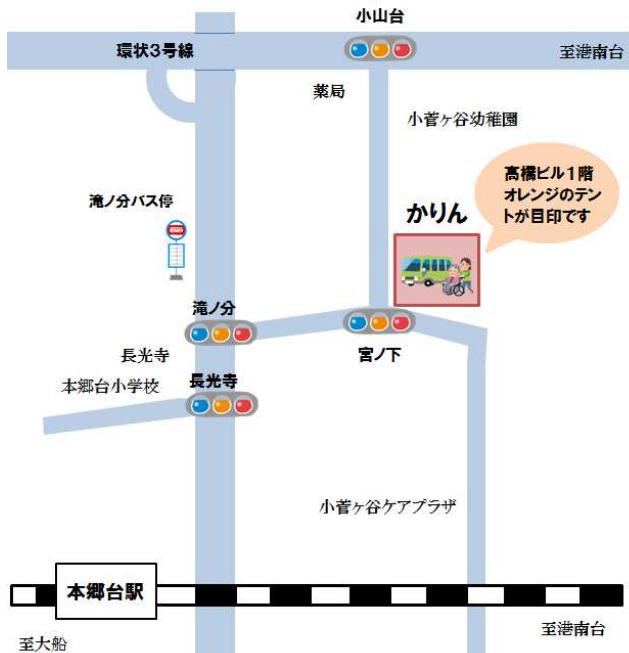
小山台

環状3号線

至港南台

薬局

小菅ヶ谷幼稚園

高橋ビル1階 オレンジのテントが目印です

滝ノ分バス停

かりん

滝ノ分

宮ノ下

長光寺

本郷台小学校

長光寺

小菅ヶ谷ケアプラザ

本郷台駅

至大船

至港南台